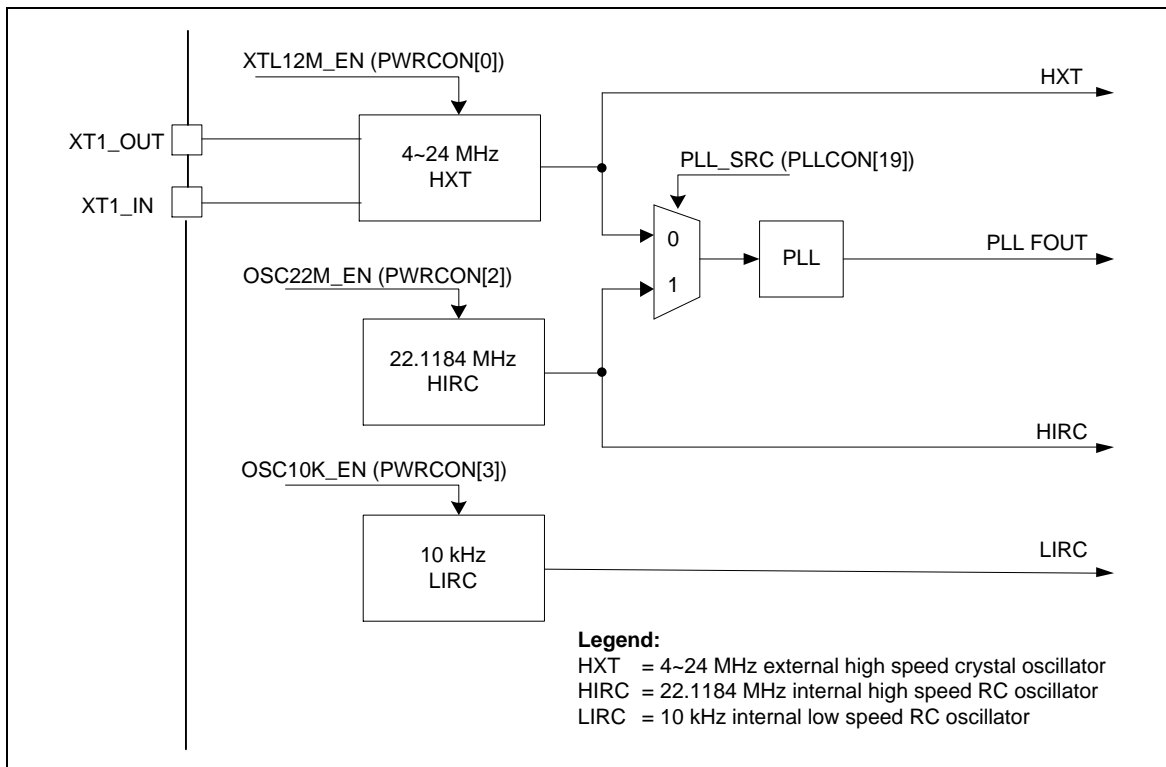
XTL12M_EN (PWRCON[0])

HXT

XT1_OUT

4~24 MHz
HXT

PLL_SRC (PLLCON[19])

XT1_IN

0

PLL

PLL FOUT

OSC22M_EN (PWRCON[2])

1

22.1184 MHz
HIRC

HIRC

OSC10K_EN (PWRCON[3])

10 kHz
LIRC

LIRC

**Legend:**
HXT = 4~24 MHz external high speed crystal oscillator
HIRC = 22.1184 MHz internal high speed RC oscillator
LIRC = 10 kHz internal low speed RC oscillator